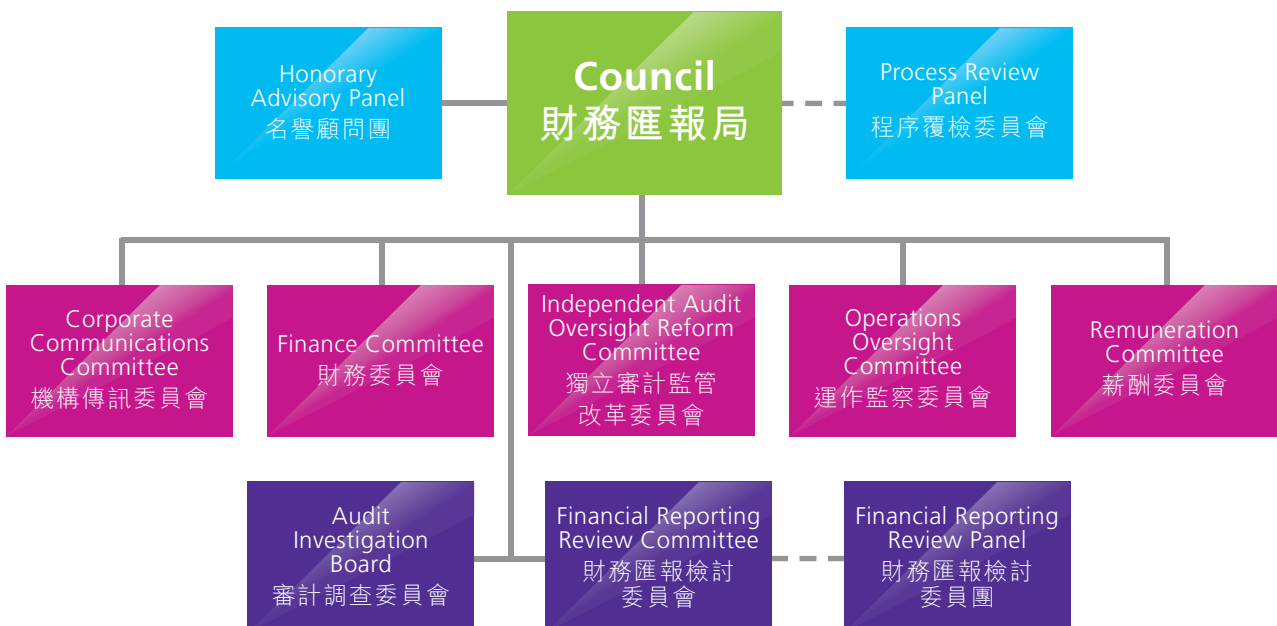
Honorary Advisory Panel
名譽顧問團

Council
財務匯報局

Process Review Panel
程序覆檢委員會

Corporate Communications Committee
機構傳訊委員會

Finance Committee
財務委員會

Independent Audit Oversight Reform Committee
獨立審計監管改革委員會

Operations Oversight Committee
運作監察委員會

Remuneration Committee
薪酬委員會

Audit Investigation Board
審計調查委員會

Financial Reporting Review Committee
財務匯報檢討委員會

Financial Reporting Review Panel
財務匯報檢討委員團